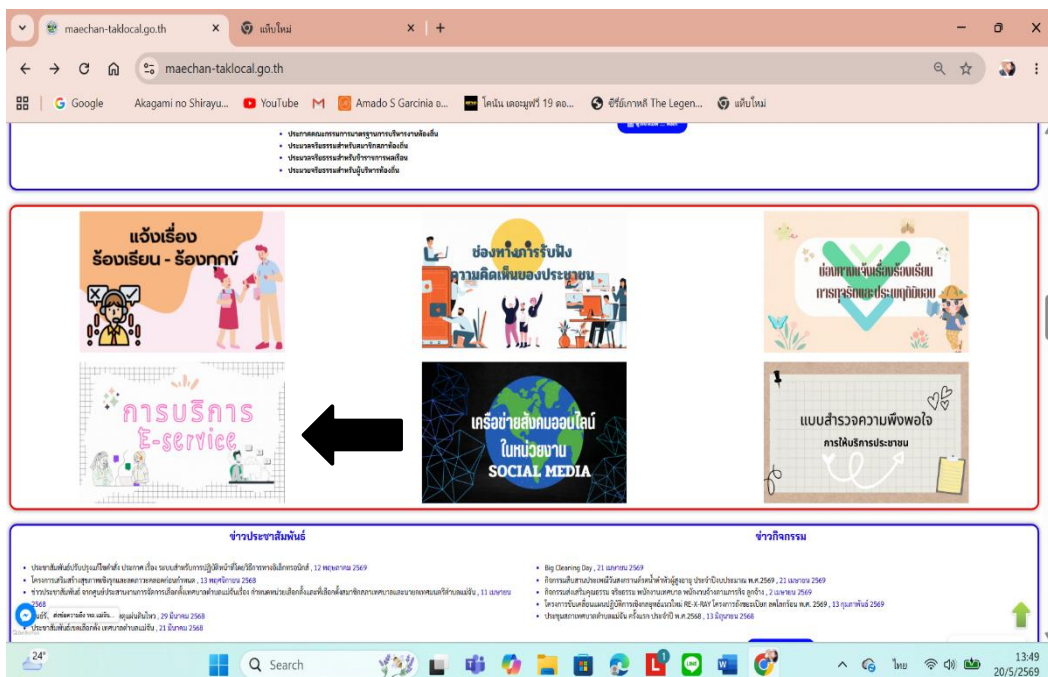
maechan-taklocal.go.th
แท็บใหม่
maechan-taklocal.go.th
Google
Akagami no Shirayu...
YouTube
Amado S Garcinia อ...
โคนัน เดอะมูฟวี่ 19 ตอ...
ซีรีย์เกาหลี The Legen...
แท็บใหม่

• ประกาศคณะกรรมการมาตรฐานการบริหารงานท้องถิ่น
• ประมวลจริยธรรมสำหรับสมาชิกสภาท้องถิ่น
• ประมวลจริยธรรมสำหรับข้าราชการพลเรือน
• ประมวลจริยธรรมสำหรับผู้บริหารท้องถิ่น

แจ้งเรื่อง ร้องเรียน - ร้องทุกข์

ช่องทางการรับฟังความคิดเห็นของประชาชน

ช่องทางแจ้งเรื่องร้องเรียนการทุจริตและประพฤติมิชอบ

การบริการ E-service

เครือข่ายสังคมออนไลน์ ในหน่วยงาน SOCIAL MEDIA

แบบสำรวจความพึงพอใจ การให้บริการประชาชน

ข่าวประชาสัมพันธ์

• ประชาสัมพันธ์ปรับปรุงเปลี่ยนคำสั่ง ประกาศ เรื่อง ระบบสำหรับการปฏิบัติหน้าที่โดย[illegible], 12 พฤษภาคม 2569
• โครงการเสริมสร้างสุขภาพจิต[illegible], 13 พฤศจิกายน 2568
• ข่าวประชาสัมพันธ์ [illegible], 11 เมษายน 2568
• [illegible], 29 มีนาคม 2568
• ประชาสัมพันธ์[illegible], 21 มีนาคม 2568

ข่าวกิจกรรม

• Big Cleaning Day , 21 เมษายน 2569
• กิจกรรม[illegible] ประจำปีงบประมาณ พ.ศ.2569 , 21 เมษายน 2569
• กิจกรรม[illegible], 2 เมษายน 2569
• โครงการ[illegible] RE-X-RAY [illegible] พ.ศ. 2569 , 13 กุมภาพันธ์ 2569
• ประชุม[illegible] ครั้งแรก ประจำปี พ.ศ.2568 , 13 มิถุนายน 2568

24°
Search
ไทย
13:49
20/5/2569